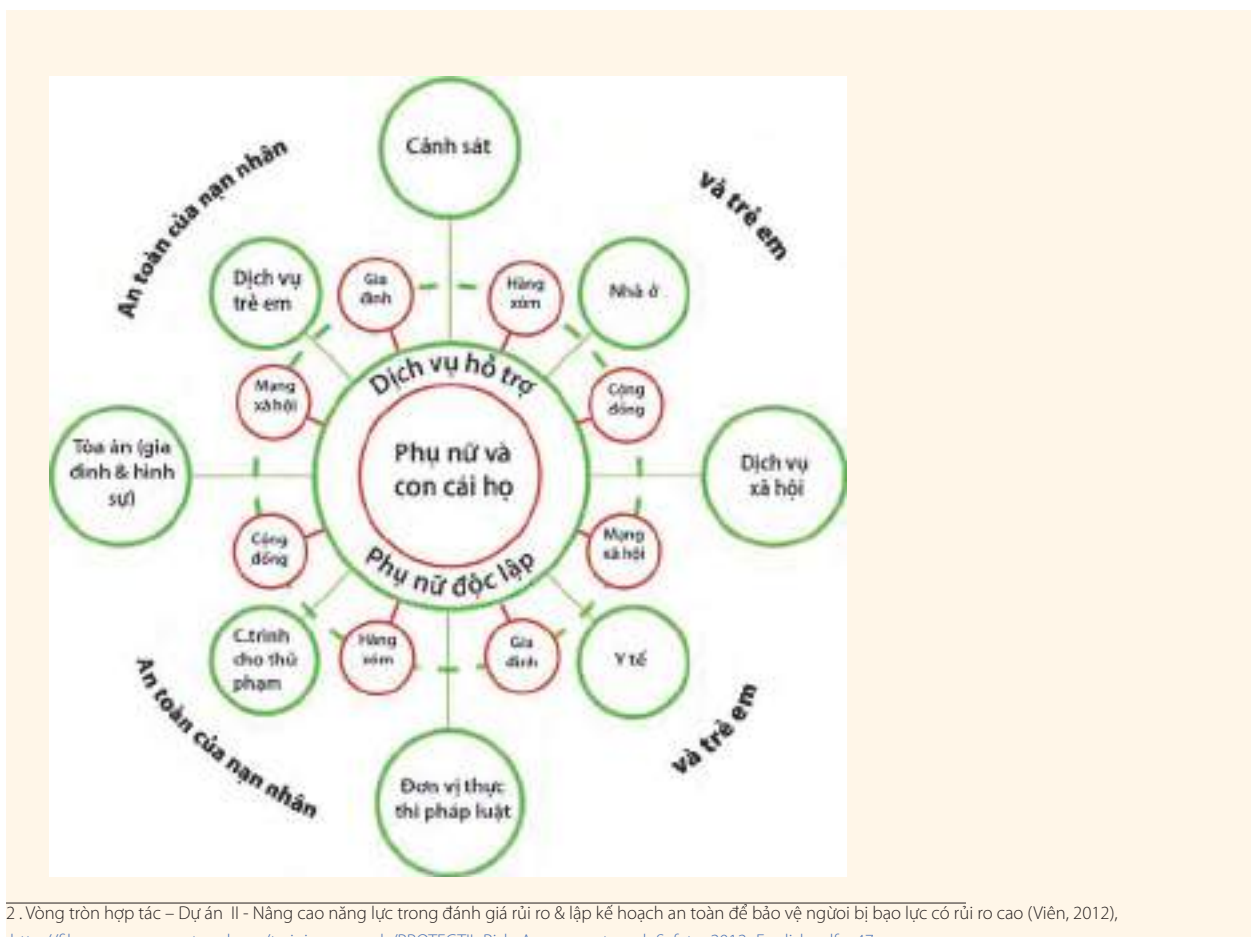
An toàn của nạn nhân

và trẻ em

Cảnh sát

Dịch vụ trẻ em

Gia đình

Hàng xóm

Nhà ở

Mạng xã hội

Dịch vụ hỗ trợ

Cộng đồng

Tòa án (gia đình & hình sự)

Phụ nữ và con cái họ

Dịch vụ xã hội

Cộng đồng

Phụ nữ độc lập

Mạng xã hội

C.trình cho thủ phạm

Hàng xóm

Gia đình

Y tế

An toàn của nạn nhân

và trẻ em

Đơn vị thực thi pháp luật

2 . Vòng tròn hợp tác – Dự án II - Nâng cao năng lực trong đánh giá rủi ro & lập kế hoạch an toàn để bảo vệ người bị bạo lực có rủi ro cao (Viên, 2012),

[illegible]